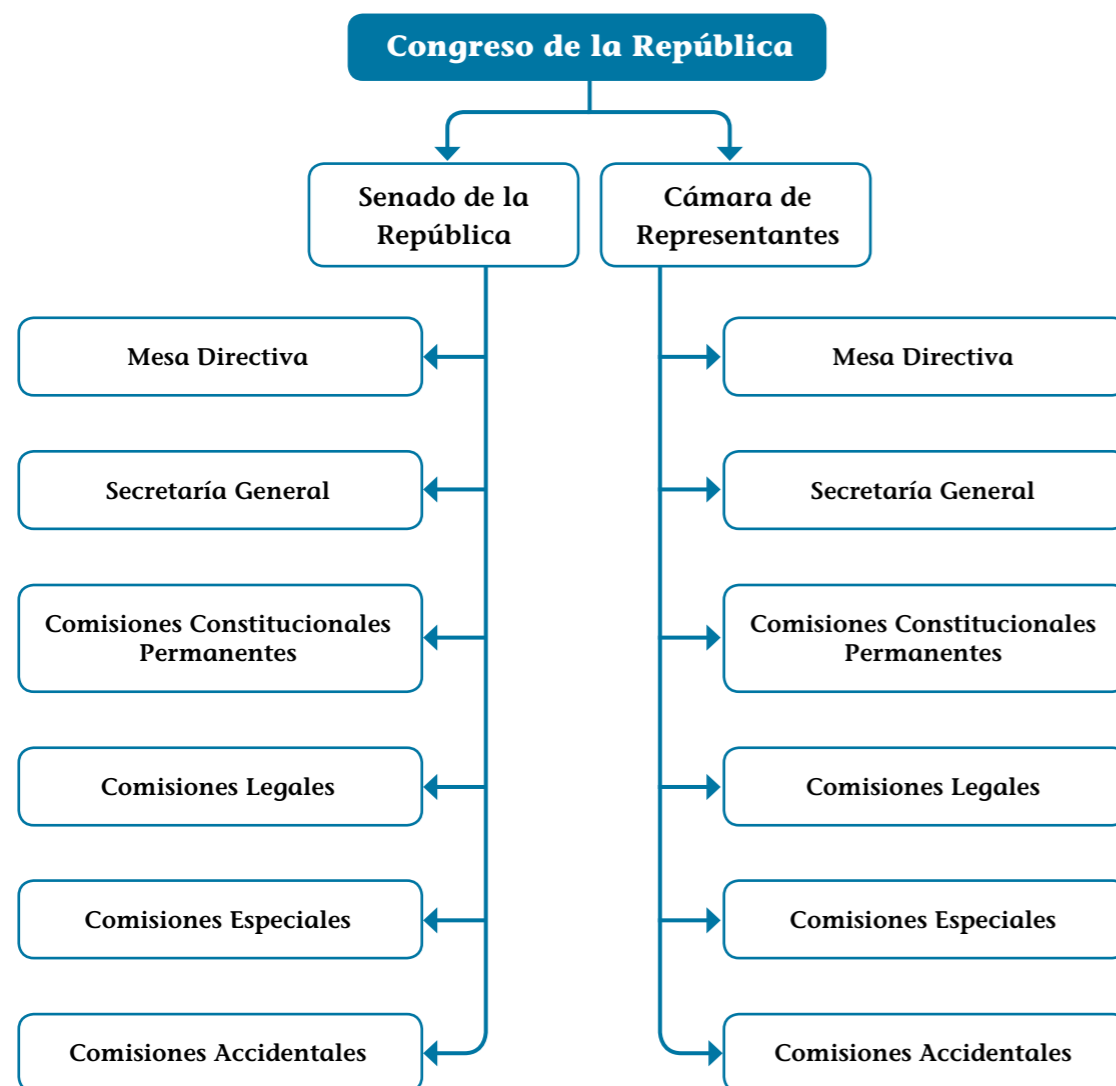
Congreso de la República

Senado de la República

Mesa Directiva

Secretaría General

Comisiones Constitucionales Permanentes

Comisiones Legales

Comisiones Especiales

Comisiones Accidentales

Cámara de Representantes

Mesa Directiva

Secretaría General

Comisiones Constitucionales Permanentes

Comisiones Legales

Comisiones Especiales

Comisiones Accidentales